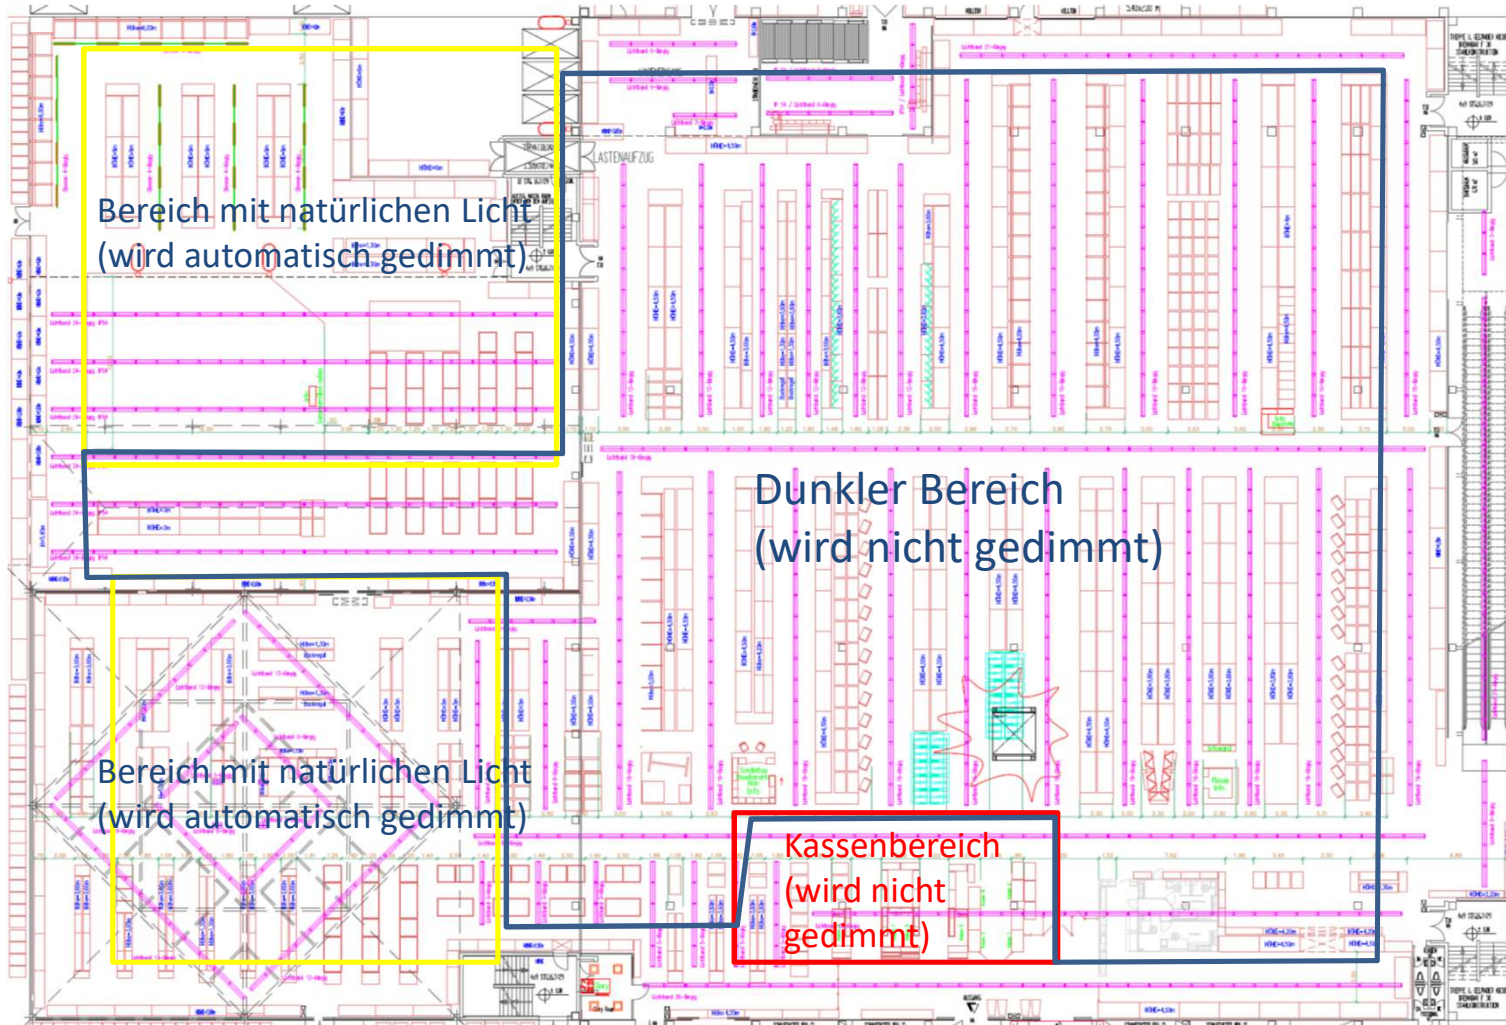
LASTENAUFZUG

Bereich mit natürlichen Licht
(wird automatisch gedimmt)

Dunkler Bereich
(wird nicht gedimmt)

Bereich mit natürlichen Licht
(wird automatisch gedimmt)

Kassenbereich
(wird nicht
gedimmt)